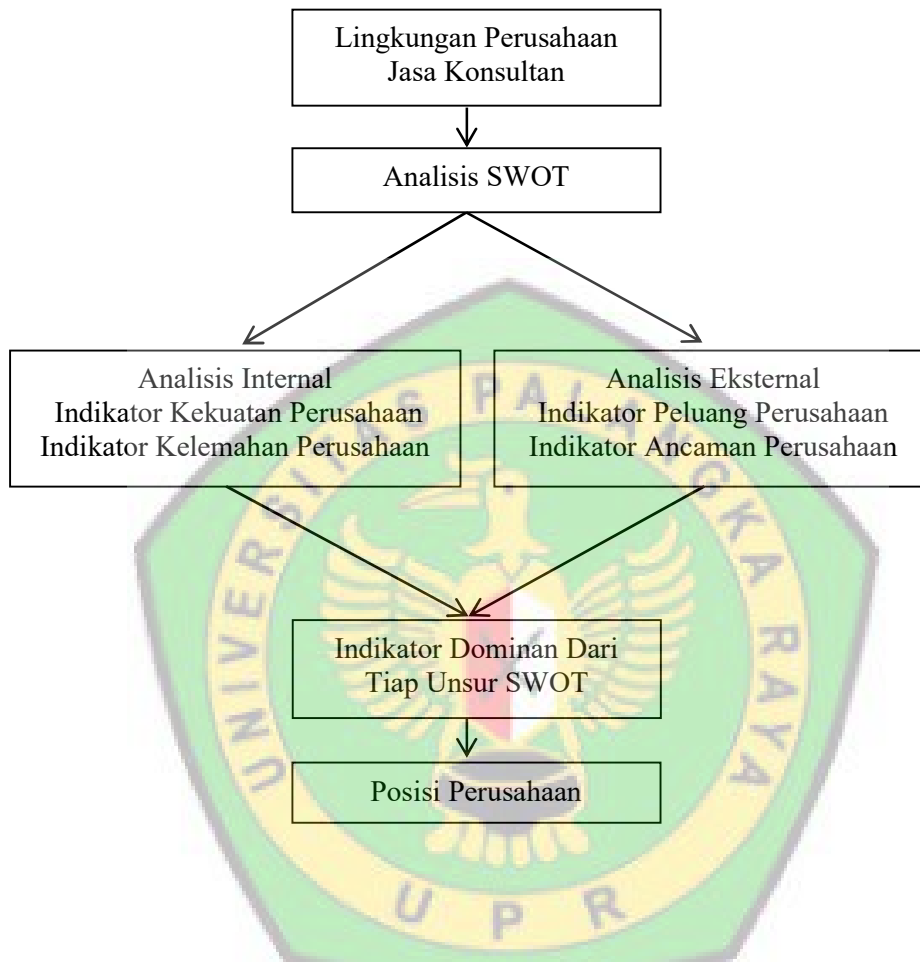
Lingkungan Perusahaan
Jasa Konsultan

Analisis SWOT

Analisis Internal
Indikator Kekuatan Perusahaan
Indikator Kelemahan Perusahaan

Analisis Eksternal
Indikator Peluang Perusahaan
Indikator Ancaman Perusahaan

Indikator Dominan Dari
Tiap Unsur SWOT

Posisi Perusahaan

UNIVERSITAS PALANGKA RAYA

U P R